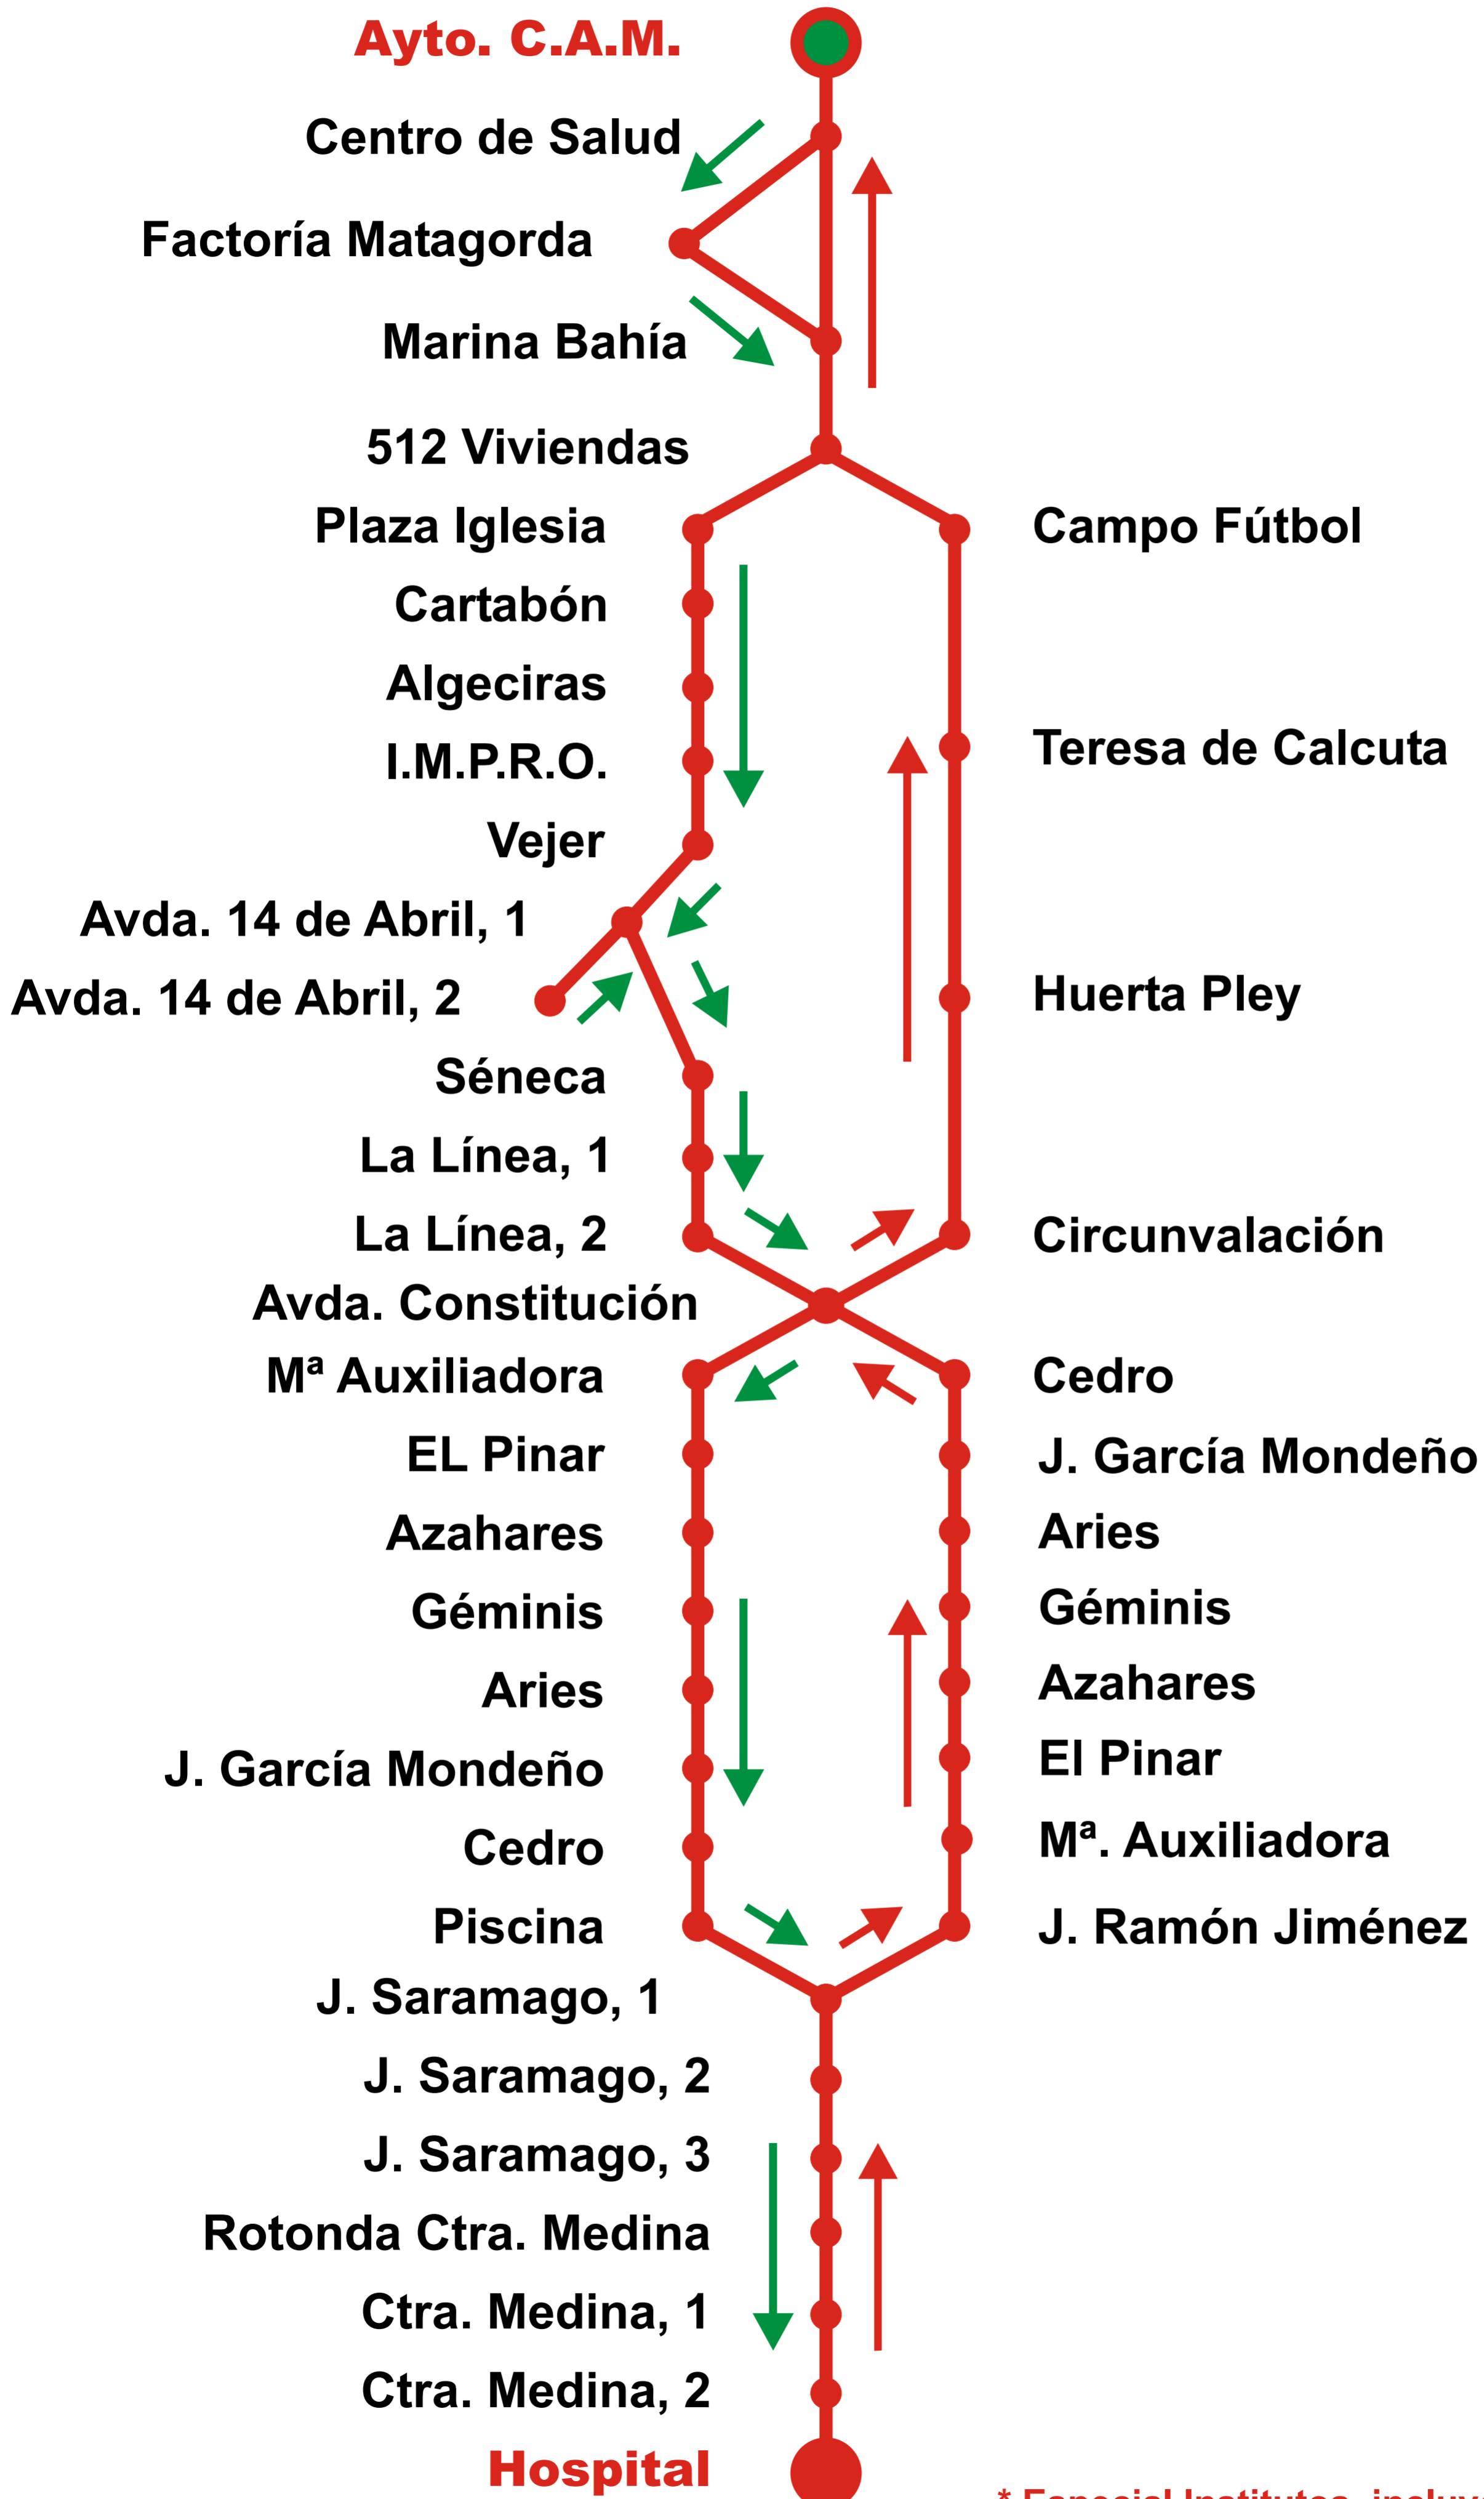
Ayto. C.A.M.

Centro de Salud

Factoría Matagorda

Marina Bahía

512 Viviendas

Plaza Iglesia

Cartabón

Algeciras

I.M.P.R.O.

Vejer

Avda. 14 de Abril, 1

Avda. 14 de Abril, 2

Séneca

La Línea, 1

La Línea, 2

Avda. Constitución

Mª Auxiliadora

EL Pinar

Azahares

Géminis

Aries

J. García Mondeño

Cedro

Piscina

J. Saramago, 1

J. Saramago, 2

J. Saramago, 3

Rotonda Ctra. Medina

Ctra. Medina, 1

Ctra. Medina, 2

Hospital

Campo Fútbol

Teresa de Calcuta

Huerta Pley

Circunvalación

Cedro

J. García Mondeño

Aries

Géminis

Azahares

El Pinar

Mª. Auxiliadora

J. Ramón Jiménez

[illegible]